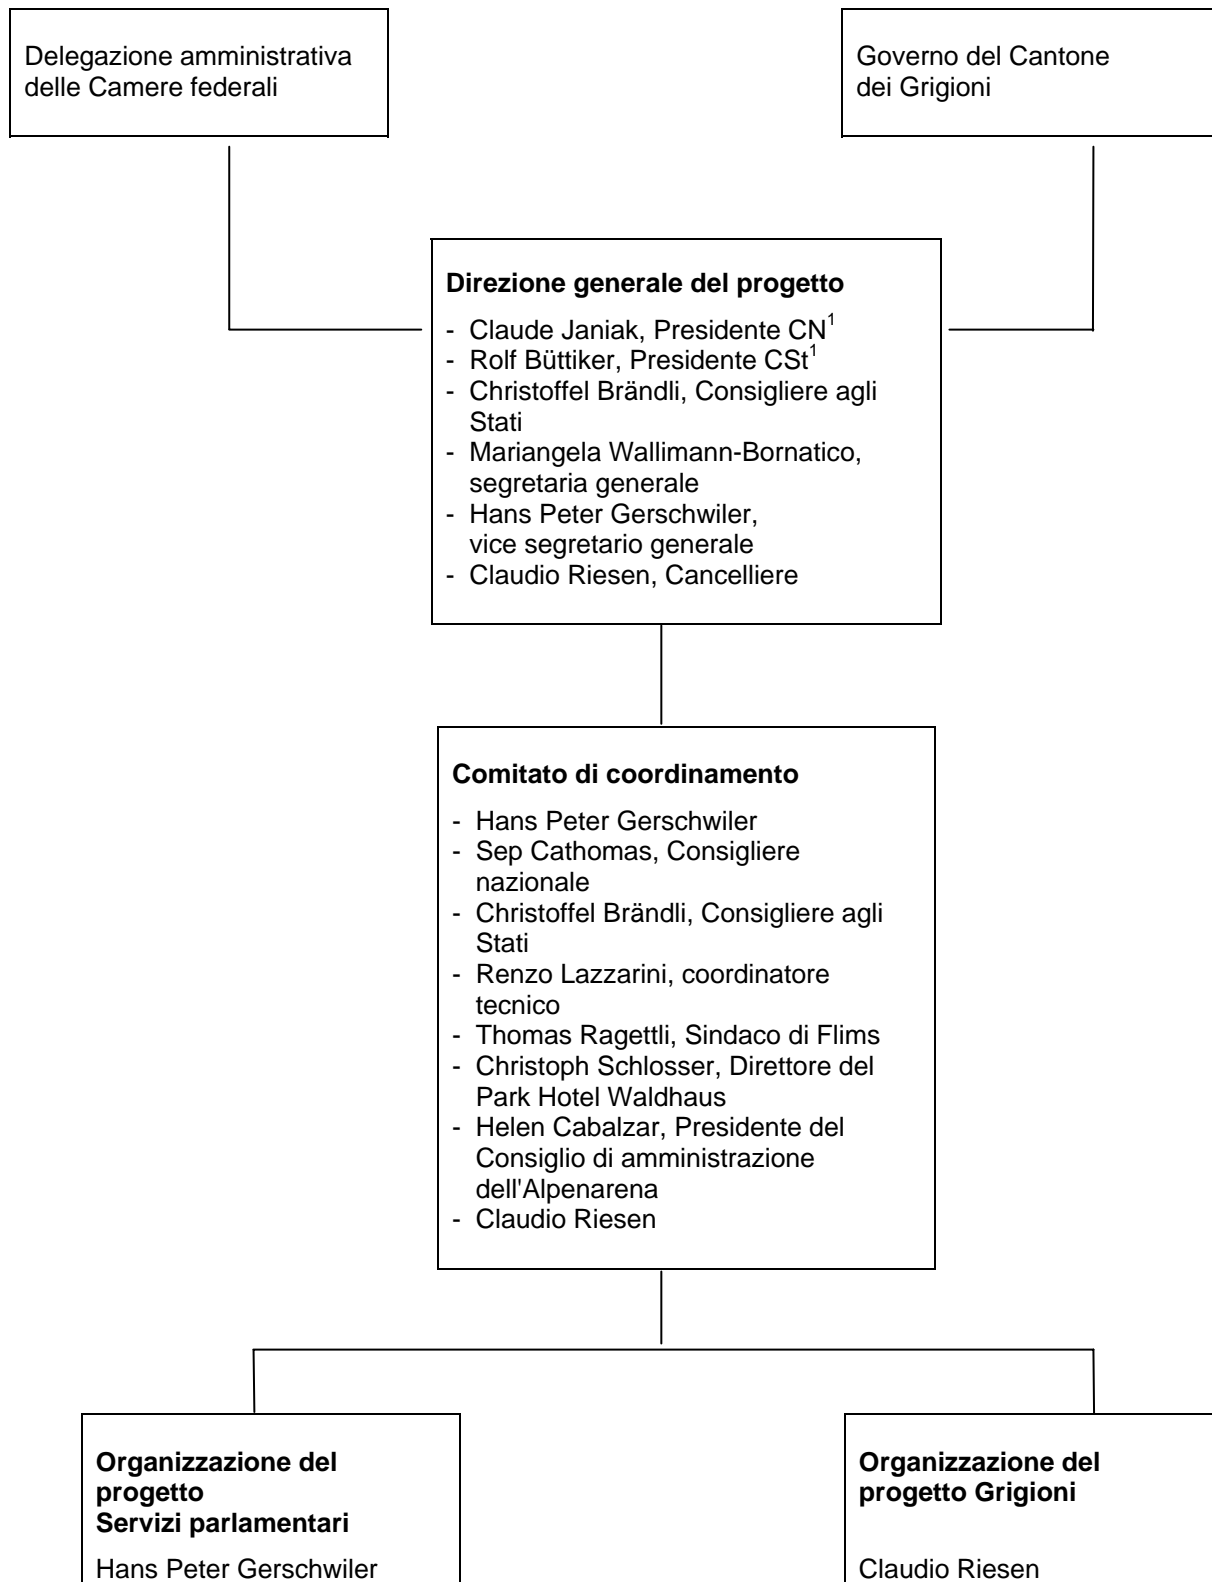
Delegazione amministrativa delle Camere federali

Governo del Cantone dei Grigioni

**Direzione generale del progetto**

- Claude Janiak, Presidente CN$^1$
- Rolf Büttiker, Presidente CSt$^1$
- Christoffel Brändli, Consigliere agli Stati
- Mariangela Wallimann-Bornatico, segretaria generale
- Hans Peter Gerschwiler, vice segretario generale
- Claudio Riesen, Cancelliere

**Comitato di coordinamento**

- Hans Peter Gerschwiler
- Sep Cathomas, Consigliere nazionale
- Christoffel Brändli, Consigliere agli Stati
- Renzo Lazzarini, coordinatore tecnico
- Thomas Ragettli, Sindaco di Flims
- Christoph Schlosser, Direttore del Park Hotel Waldhaus
- Helen Cabalzar, Presidente del Consiglio di amministrazione dell'Alpenarena
- Claudio Riesen

**Organizzazione del progetto Servizi parlamentari**

Hans Peter Gerschwiler

**Organizzazione del progetto Grigioni**

Claudio Riesen